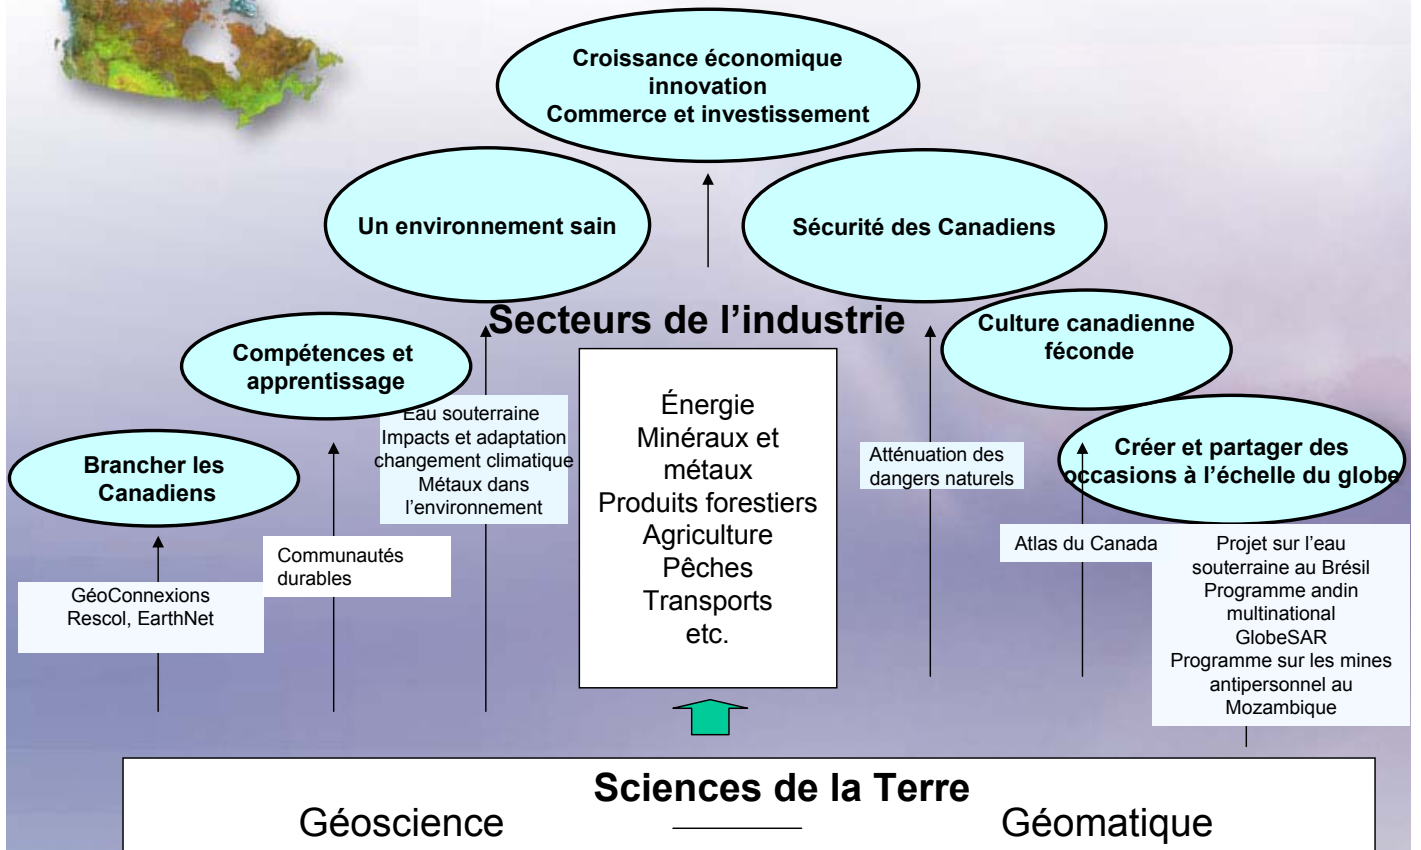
Croissance économique
innovation
Commerce et investissement

Un environnement sain

Sécurité des Canadiens

Secteurs de l'industrie

Compétences et apprentissage

Culture canadienne féconde

Eau souterraine
Impacts et adaptation changement climatique
Métaux dans l'environnement

Énergie
Minéraux et métaux
Produits forestiers
Agriculture
Pêches
Transports
etc.

Atténuation des dangers naturels

Créer et partager des occasions à l'échelle du globe

Brancher les Canadiens

Communautés durables

Atlas du Canada

Projet sur l'eau souterraine au Brésil
Programme andin multinational
GlobeSAR
Programme sur les mines antipersonnel au Mozambique

GéoConnexions
Rescol, EarthNet

Sciences de la Terre
Géoscience
Géomatique